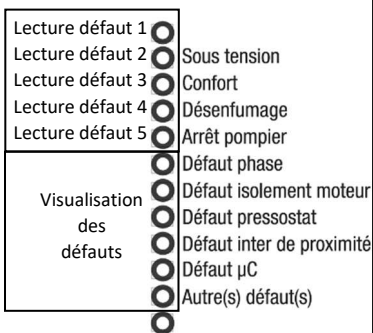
Lecture défaut 1
Lecture défaut 2 Sous tension
Lecture défaut 3 Confort
Lecture défaut 4 Désenfumage
Lecture défaut 5 Arrêt pompier

Visualisation des défauts

Défaut phase
Défaut isolement moteur
Défaut pressostat
Défaut inter de proximité
Défaut µC
Autre(s) défaut(s)